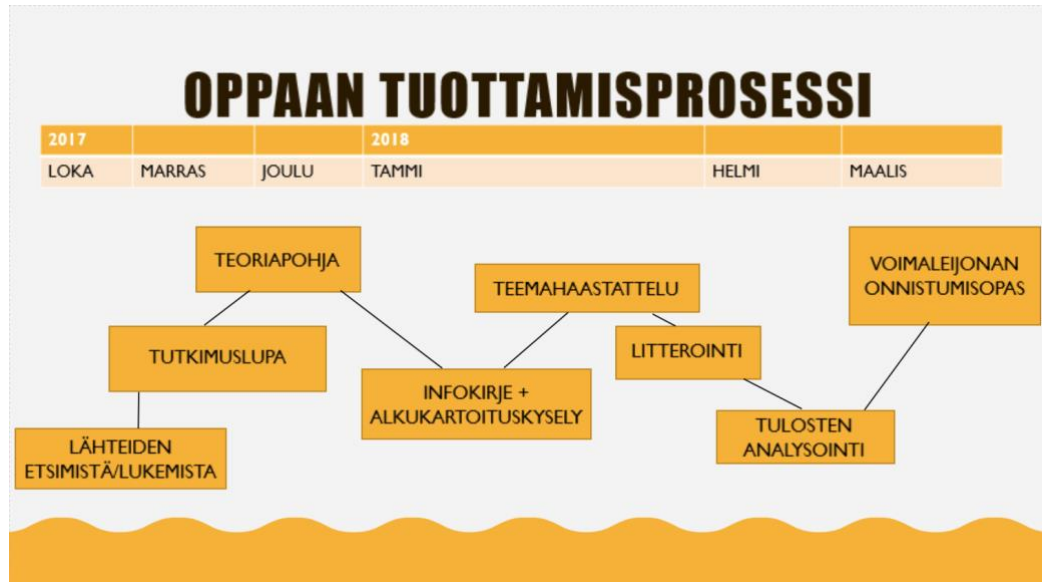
OPPAAN TUOTTAMISPROSESSI

| 2017 | | | 2018 | | |
|---|---|---|---|---|---|
| LOKA | MARRAS | JOULU | TAMMI | HELMI | MAALIS |

TEORIAPOHJA

TEEMAHAASTATTELU

VOIMALEIJONAN ONNISTUMISOPAS

TUTKIMUSLUPA

LITTEROINTI

INFOKIRJE + ALKUKARTOITUSKYSELY

LÄHTEIDEN ETSIMISTÄ/LUKEMISTA

TULOSTEN ANALYSOINTI